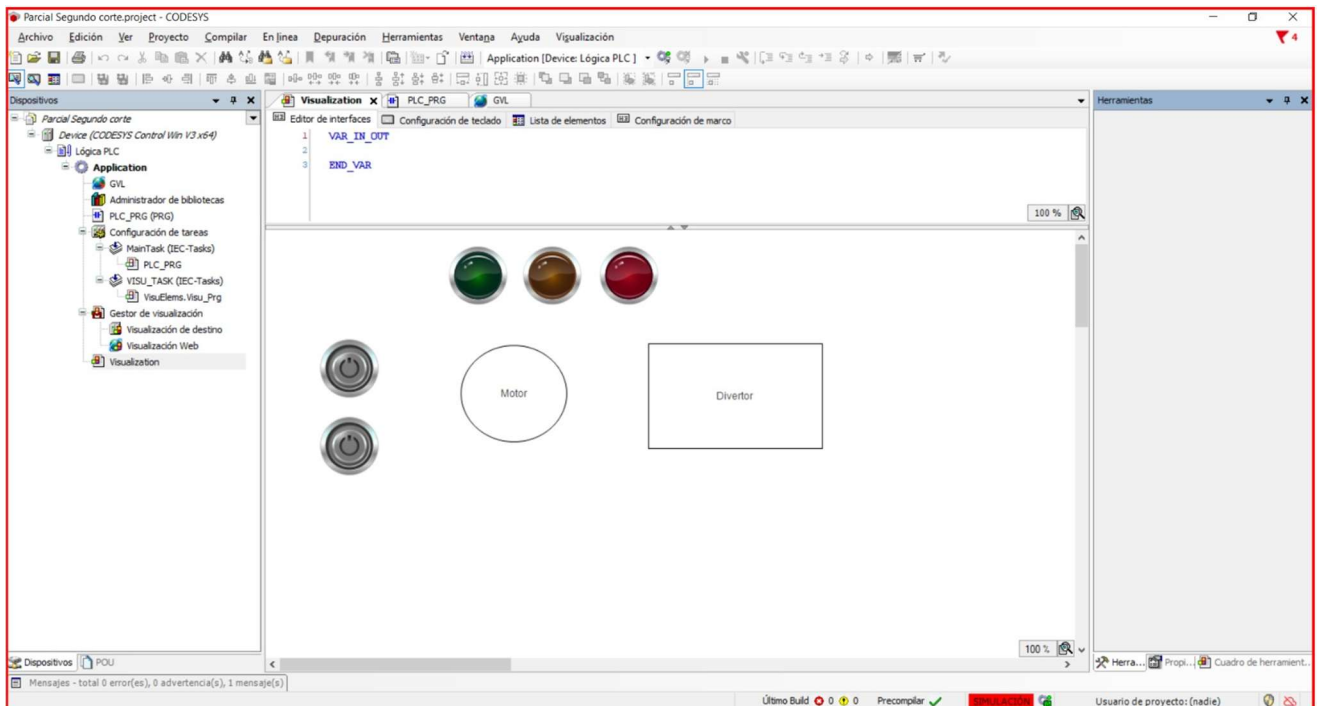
Parcial Segundo corte.project - CODESYS

Archivo Edición Ver Proyecto Compilar En línea Depuración Herramientas Ventana Ayuda Visualización

Application [Device: Lógica PLC]

4

Dispositivos

Parcial Segundo corte
Device (CODESYS Control Win V3 x64)
Lógica PLC
Application
GVL
Administrador de bibliotecas
PLC_PRG (PRG)
Configuración de tareas
MainTask (IEC-Tasks)
PLC_PRG
VISU_TASK (IEC-Tasks)
VisuElems.Visu_Prg
Gestor de visualización
Visualización de destino
Visualización Web
Visualization

Visualization PLC_PRG GVL

Editor de interfaces Configuración de teclado Lista de elementos Configuración de marco

1 VAR_IN_OUT
2
3 END_VAR

100 %

Motor

Divertor

100 %

Herramientas

Dispositivos POU

Herra... Propi... Cuadro de herramient...

Mensajes - total 0 error(es), 0 advertencia(s), 1 mensaje(s)

Último Build 0 0 Precompilar SIMULACIÓN Usuario de proyecto: (nadie)